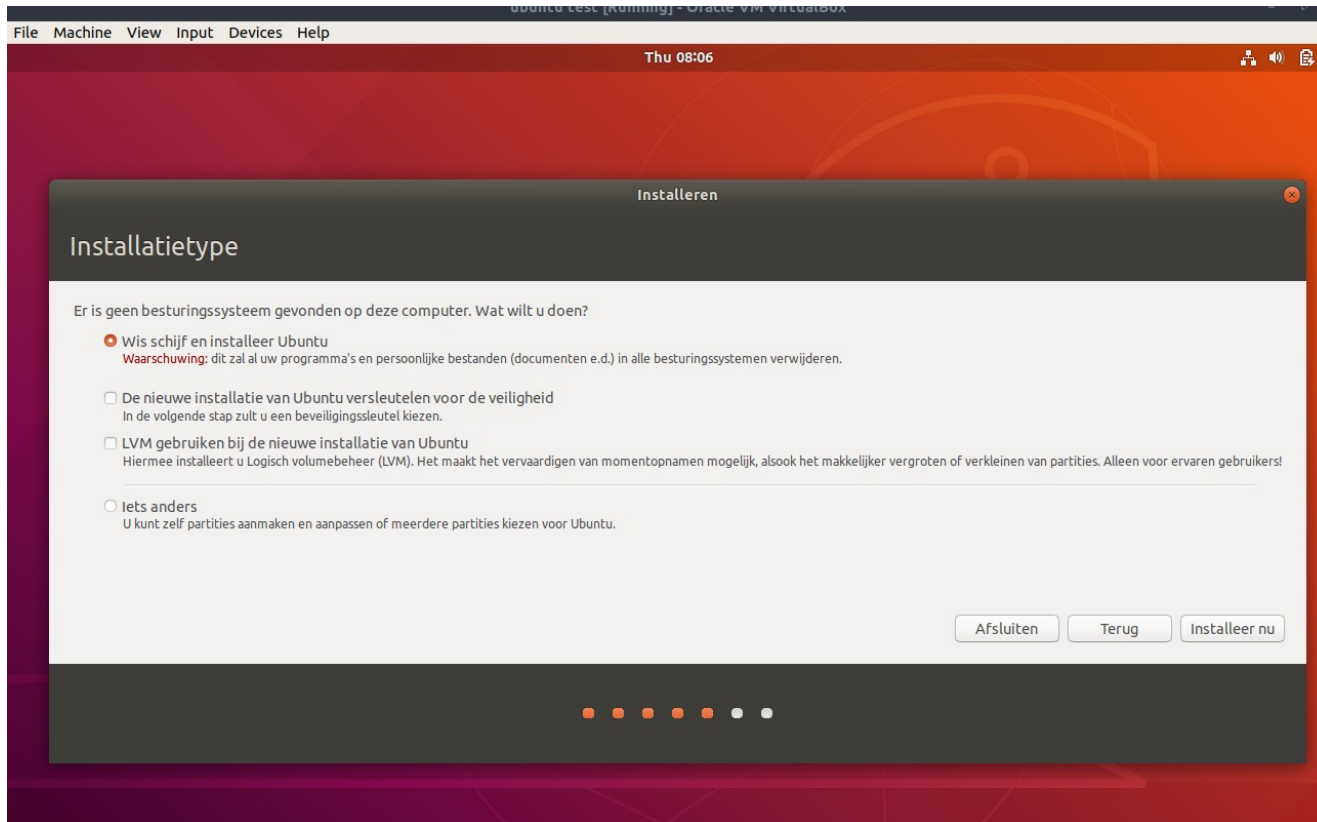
ubuntu test [Running] - Oracle VM VirtualBox

File Machine View Input Devices Help

Thu 08:06

Installeren

Installatietype

Er is geen besturingssysteem gevonden op deze computer. Wat wilt u doen?

Wis schijf en installeer Ubuntu
Waarschuwing: dit zal al uw programma's en persoonlijke bestanden (documenten e.d.) in alle besturingssystemen verwijderen.

De nieuwe installatie van Ubuntu versleutelen voor de veiligheid
In de volgende stap zult u een beveiligingssleutel kiezen.

LVM gebruiken bij de nieuwe installatie van Ubuntu
Hiermee installeert u Logisch volumebeheer (LVM). Het maakt het vervaardigen van momentopnamen mogelijk, alsook het makkelijker vergroten of verkleinen van partities. Alleen voor ervaren gebruikers!

Iets anders
U kunt zelf partities aanmaken en aanpassen of meerdere partities kiezen voor Ubuntu.

Afsluiten Terug Installeer nu